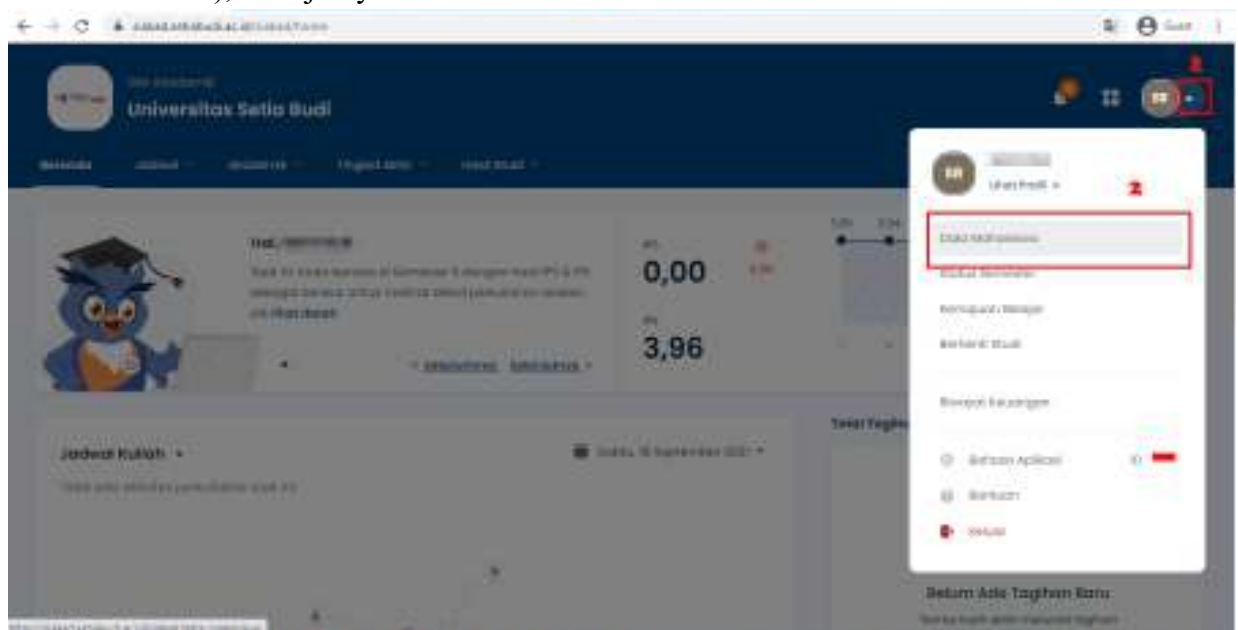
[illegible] Guest

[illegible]
Universitas Setia Budi

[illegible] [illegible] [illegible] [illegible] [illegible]

1

Halo, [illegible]
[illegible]
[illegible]

IPS
0,00

IPK
3,96

Jadwal Kuliah
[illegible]

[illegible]

Total Tagihan

RR
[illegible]
Lihat Profil

2

Data Mahasiswa
Status Semester
Kemajuan Belajar
Berhenti Studi

Riwayat Keuangan

Bahasa Aplikasi ID
Bantuan
Keluar

Belum Ada Tagihan Baru
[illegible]